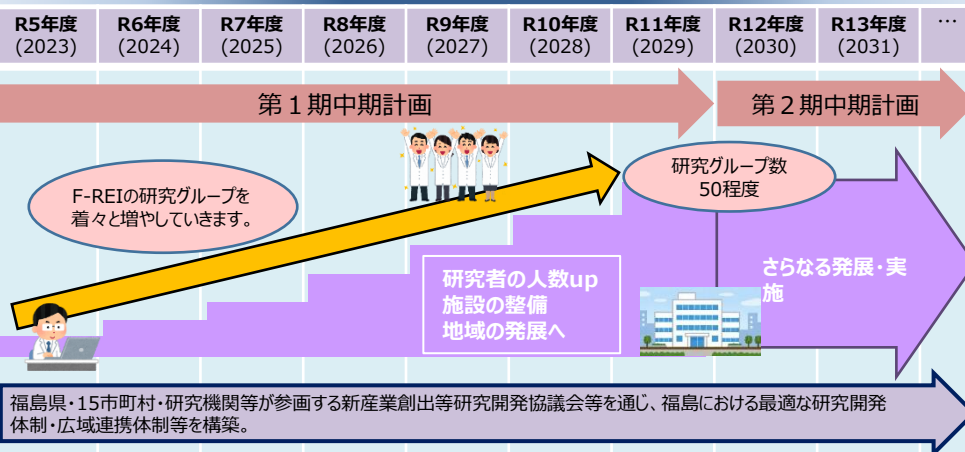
| R5年度 (2023) | R6年度 (2024) | R7年度 (2025) | R8年度 (2026) | R9年度 (2027) | R10年度 (2028) | R11年度 (2029) | R12年度 (2030) | R13年度 (2031) | … |
|---|---|---|---|---|---|---|---|---|---|

第１期中期計画

第２期中期計画

F-REIの研究グループを着々と増やしていきます。

研究グループ数
50程度

研究者の人数up
施設の整備
地域の発展へ

さらなる発展・実施

福島県・15市町村・研究機関等が参画する新産業創出等研究開発協議会等を通じ、福島における最適な研究開発体制・広域連携体制等を構築。